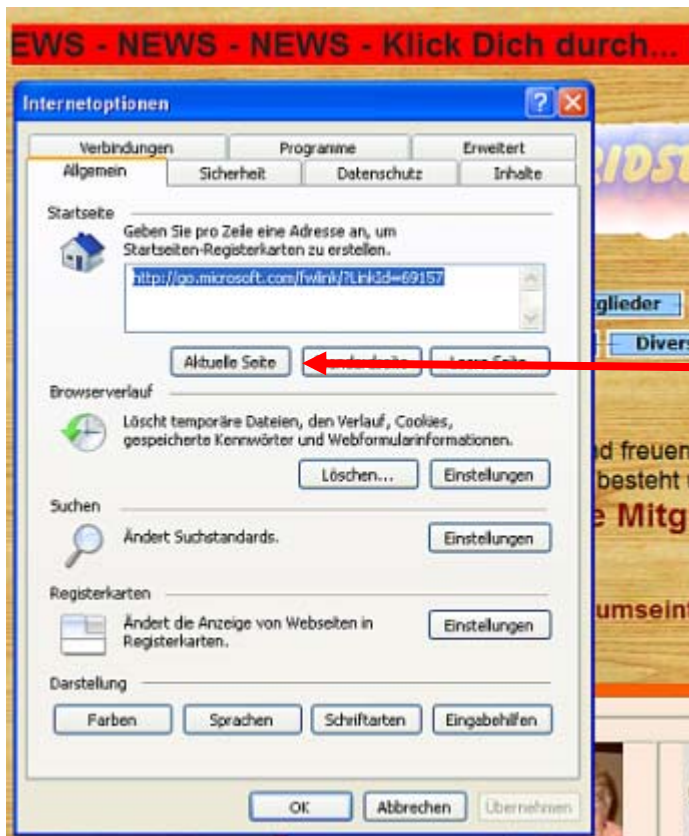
EWS - NEWS - NEWS - Klick Dich durch...

Internetoptionen

Verbindungen | Programme | Erweitert
Allgemein | Sicherheit | Datenschutz | Inhalte

Startseite

Geben Sie pro Zeile eine Adresse an, um Startseiten-Registerkarten zu erstellen.

http://go.microsoft.com/fwlink/?LinkId=69157

Aktuelle Seite | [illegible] | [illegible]

Browserverlauf

Löscht temporäre Dateien, den Verlauf, Cookies, gespeicherte Kennwörter und Webformularinformationen.

Löschen... | Einstellungen

Suchen

Ändert Suchstandards.

Einstellungen

Registerkarten

Ändert die Anzeige von Webseiten in Registerkarten.

Einstellungen

Darstellung

Farben | Sprachen | Schriftarten | Eingabehilfen

OK | Abbrechen | Übernehmen

glieder
Divers
d freuen
besteht
e Mitg
umseint